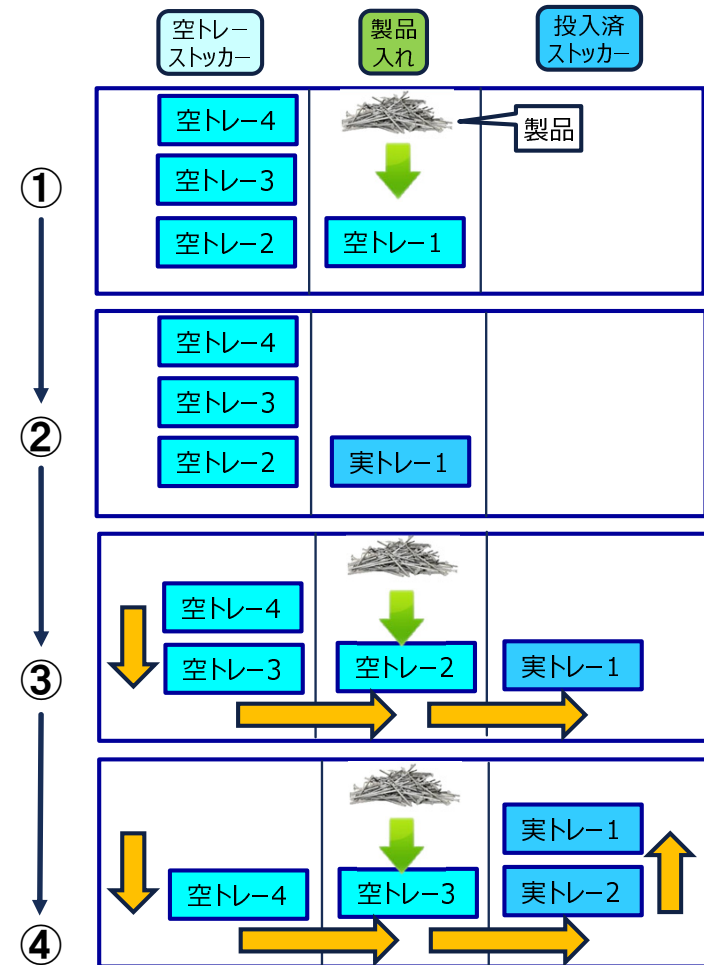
空トレー
ストッカー

製品
入れ

投入済
ストッカー

①

空トレー4

空トレー3

空トレー2

製品

空トレー1

②

空トレー4

空トレー3

空トレー2

実トレー1

③

空トレー4

空トレー3

空トレー2

実トレー1

④

空トレー4

空トレー3

実トレー1

実トレー2